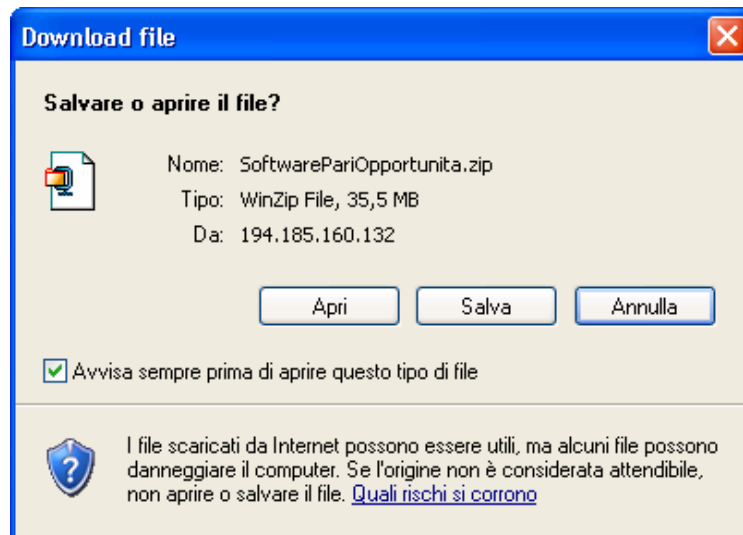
Download file

Salvare o aprire il file?

Nome: SoftwarePariOpportunita.zip
Tipo: WinZip File, 35,5 MB
Da: 194.185.160.132

Apri
Salva
Annulla

Avvisa sempre prima di aprire questo tipo di file

I file scaricati da Internet possono essere utili, ma alcuni file possono danneggiare il computer. Se l'origine non è considerata attendibile, non aprire o salvare il file. Quali rischi si corrono